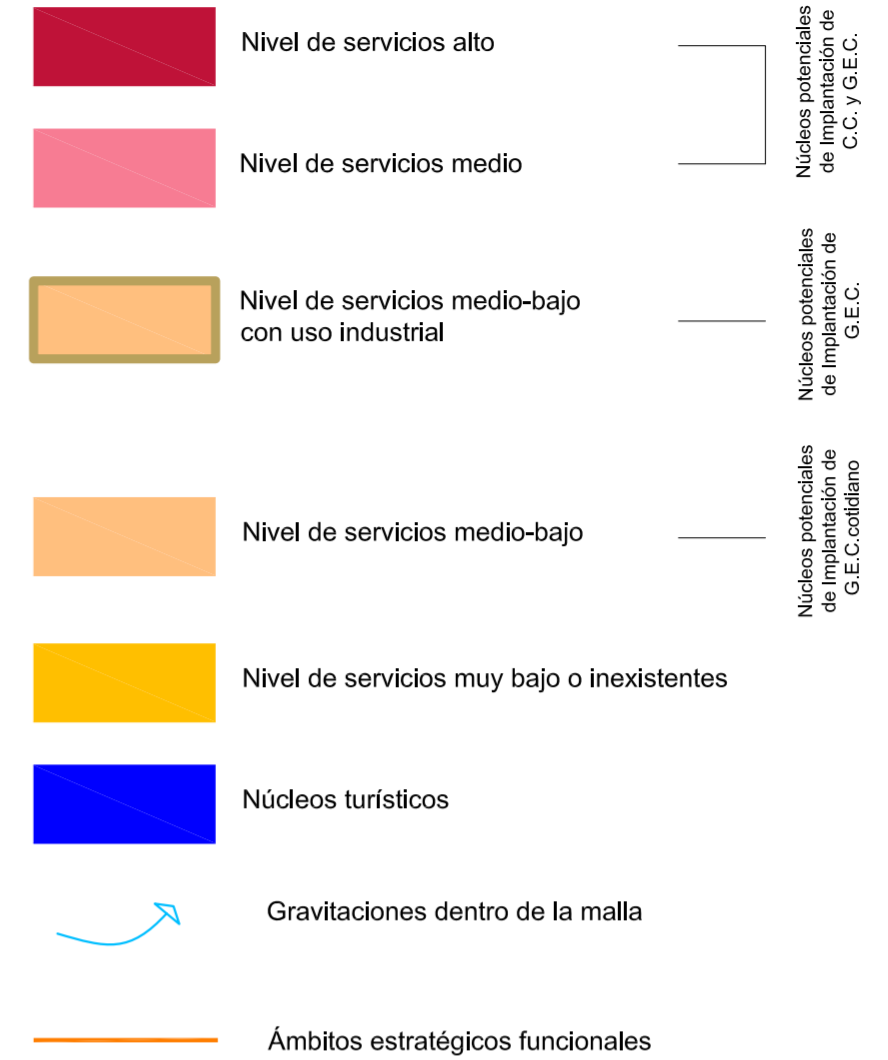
Nivel de servicios alto

Nivel de servicios medio

Núcleos potenciales de Implantación de C.C. y G.E.C.

Nivel de servicios medio-bajo con uso industrial

Núcleos potenciales de Implantación de G.E.C.

Nivel de servicios medio-bajo

Núcleos potenciales de Implantación de G.E.C.cotidiano

Nivel de servicios muy bajo o inexistentes

Núcleos turísticos

Gravitaciones dentro de la malla

Ámbitos estratégicos funcionales